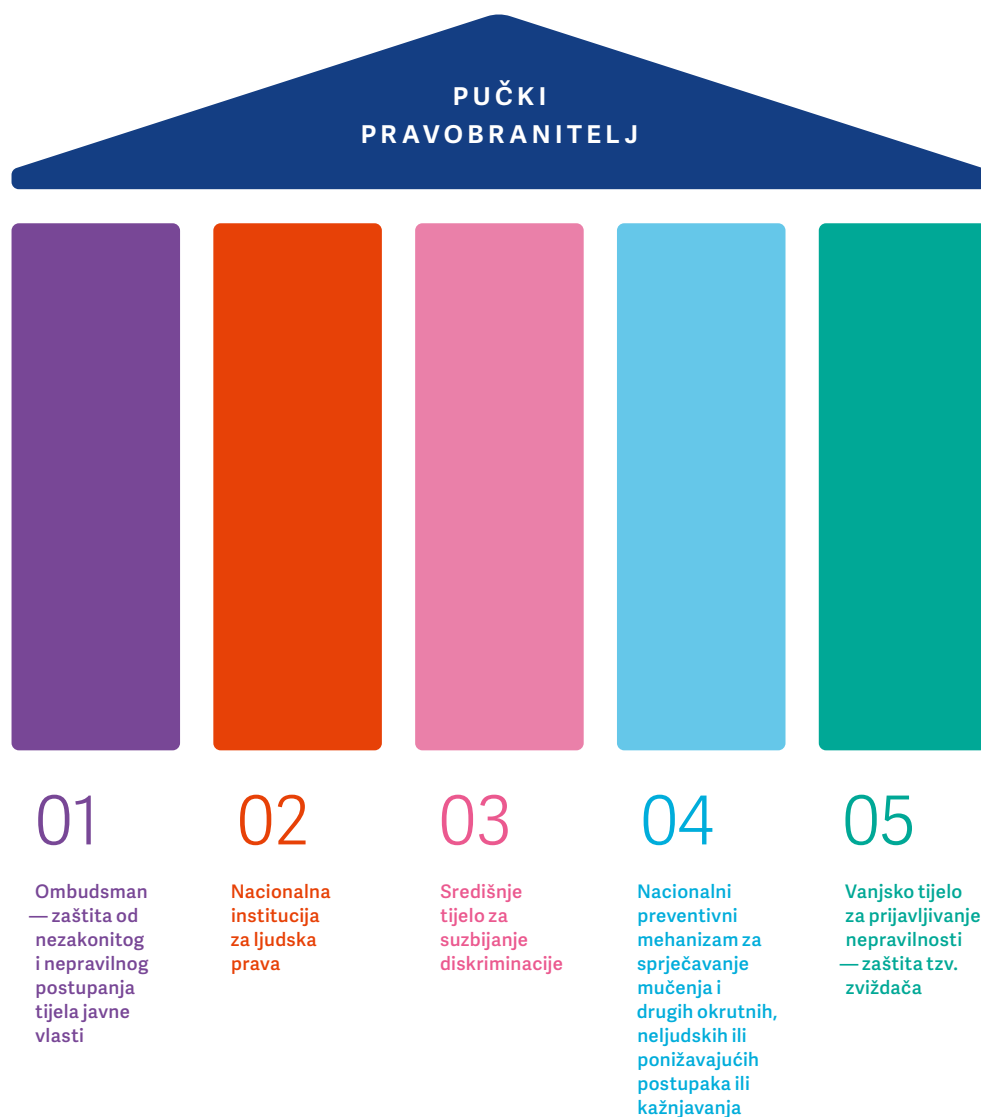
PUČKI PRAVOBRANITELJ

01

Ombudsman — zaštita od nezakonitog i nepravilnog postupanja tijela javne vlasti

02

Nacionalna institucija za ljudska prava

03

Središnje tijelo za suzbijanje diskriminacije

04

Nacionalni preventivni mehanizam za sprječavanje mučenja i drugih okrutnih, neljudskih ili ponižavajućih postupaka ili kažnjavanja

05

Vanjsko tijelo za prijavljivanje nepravilnosti — zaštita tzv. zviždača